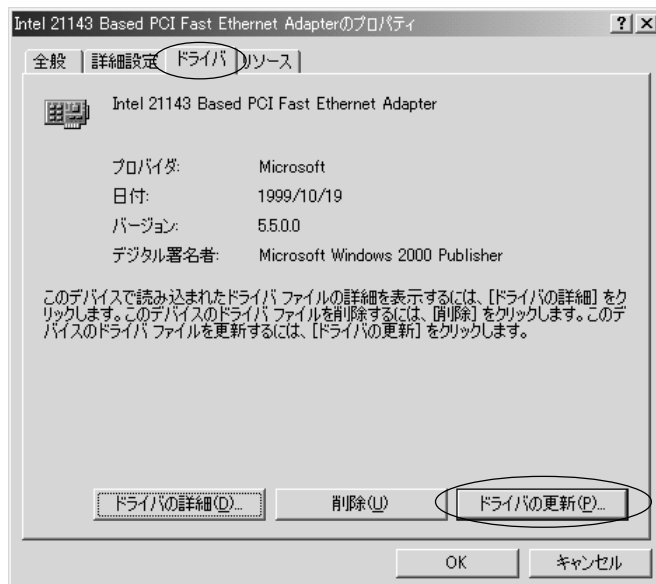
Intel 21143 Based PCI Fast Ethernet Adapterのプロパティ ? X

全般 詳細設定 ドライバ リソース

Intel 21143 Based PCI Fast Ethernet Adapter

プロバイダ: Microsoft
日付: 1999/10/19
バージョン: 5.5.0.0
デジタル署名者: Microsoft Windows 2000 Publisher

このデバイスで読み込まれたドライバ ファイルの詳細を表示するには、[ドライバの詳細] をクリックします。このデバイスのドライバ ファイルを削除するには、[削除] をクリックします。このデバイスのドライバ ファイルを更新するには、[ドライバの更新] をクリックします。

ドライバの詳細(D)... 削除(U) ドライバの更新(P)...

OK キャンセル